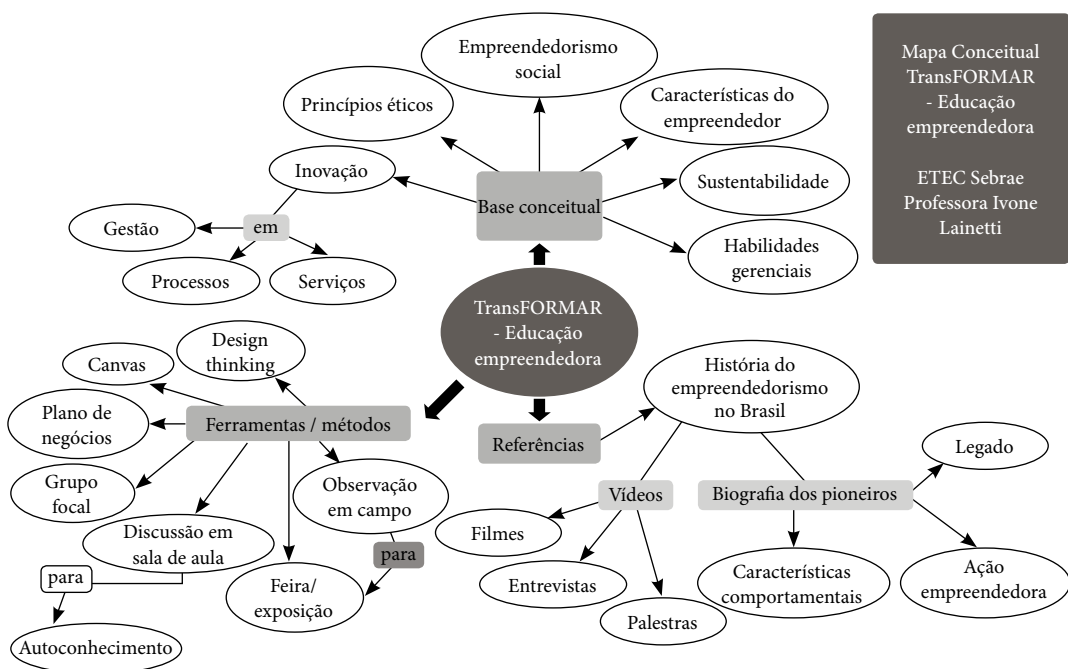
Mapa Conceitual TransFORMAR - Educação empreendedora

ETEC Sebrae Professora Ivone Lainetti

TransFORMAR - Educação empreendedora

Base conceitual

Empreendedorismo social

Princípios éticos

Características do empreendedor

Inovação

Sustentabilidade

Habilidades gerenciais

em

Gestão

Processos

Serviços

Ferramentas / métodos

Canvas

Design thinking

Plano de negócios

Grupo focal

Discussão em sala de aula

para

Autoconhecimento

Feira/ exposição

Observação em campo

para

Referências

História do empreendedorismo no Brasil

Vídeos

Filmes

Entrevistas

Palestras

Biografia dos pioneiros

Legado

Características comportamentais

Ação empreendedora